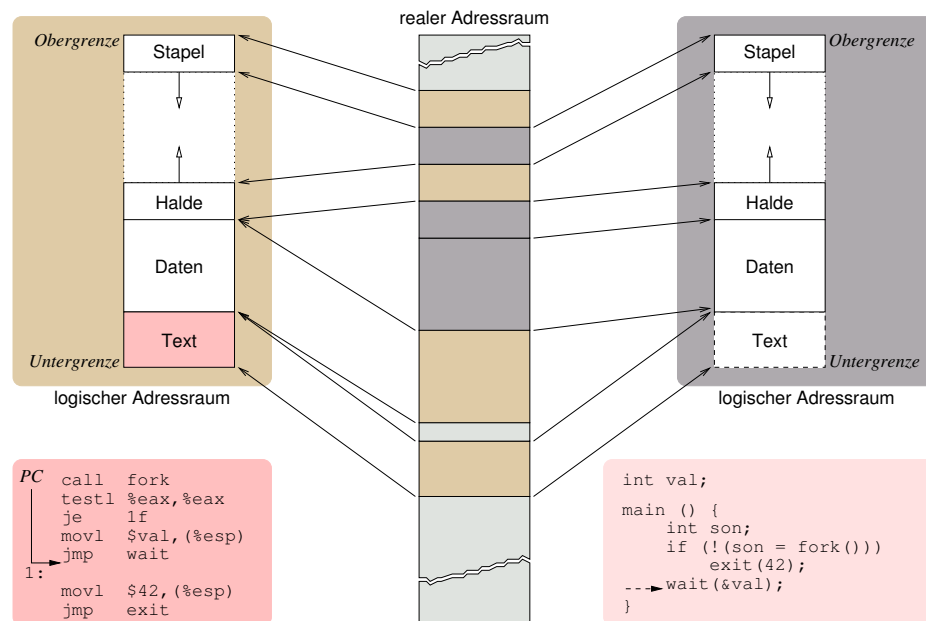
realer Adressraum

Obergrenze
Stapel
Halde
Daten
Text
Untergrenze
logischer Adressraum

Stapel
Obergrenze
Halde
Daten
Text
Untergrenze
logischer Adressraum

PC
call fork
testl %eax,%eax
je 1f
movl $val,(%esp)
jmp wait
1:
movl $42,(%esp)
jmp exit

int val;

main () {
int son;
if (!(son = fork()))
exit(42);
wait(&val);
}